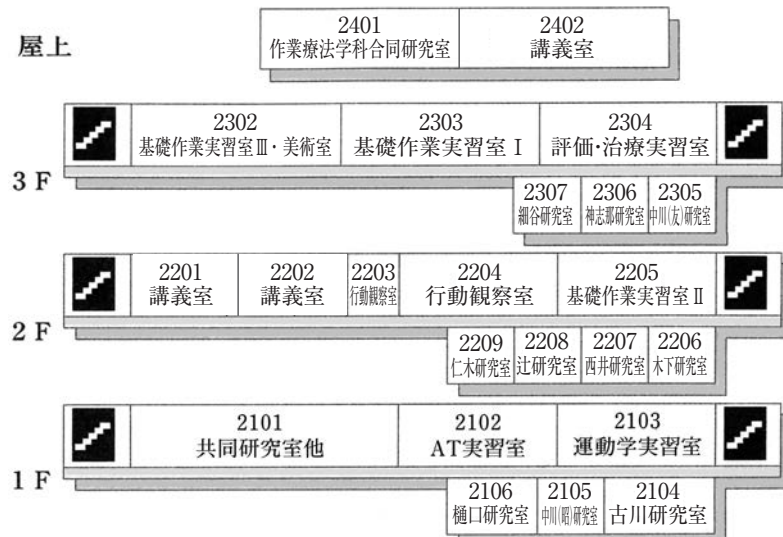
屋上

| 2401 作業療法学科合同研究室 | 2402 講義室 |
|---|---|

3 F

| 2302 基礎作業実習室Ⅲ・美術室 | 2303 基礎作業実習室 I | 2304 評価・治療実習室 |
|---|---|---|

| 2307 細谷研究室 | 2306 神志那研究室 | 2305 中川(友)研究室 |
|---|---|---|

2 F

| 2201 講義室 | 2202 講義室 | 2203 行動観察室 | 2204 行動観察室 | 2205 基礎作業実習室Ⅱ |
|---|---|---|---|---|

| 2209 仁木研究室 | 2208 辻研究室 | 2207 西井研究室 | 2206 木下研究室 |
|---|---|---|---|

1 F

| 2101 共同研究室他 | 2102 AT実習室 | 2103 運動学実習室 |
|---|---|---|

| 2106 樋口研究室 | 2105 中川(昭)研究室 | 2104 古川研究室 |
|---|---|---|